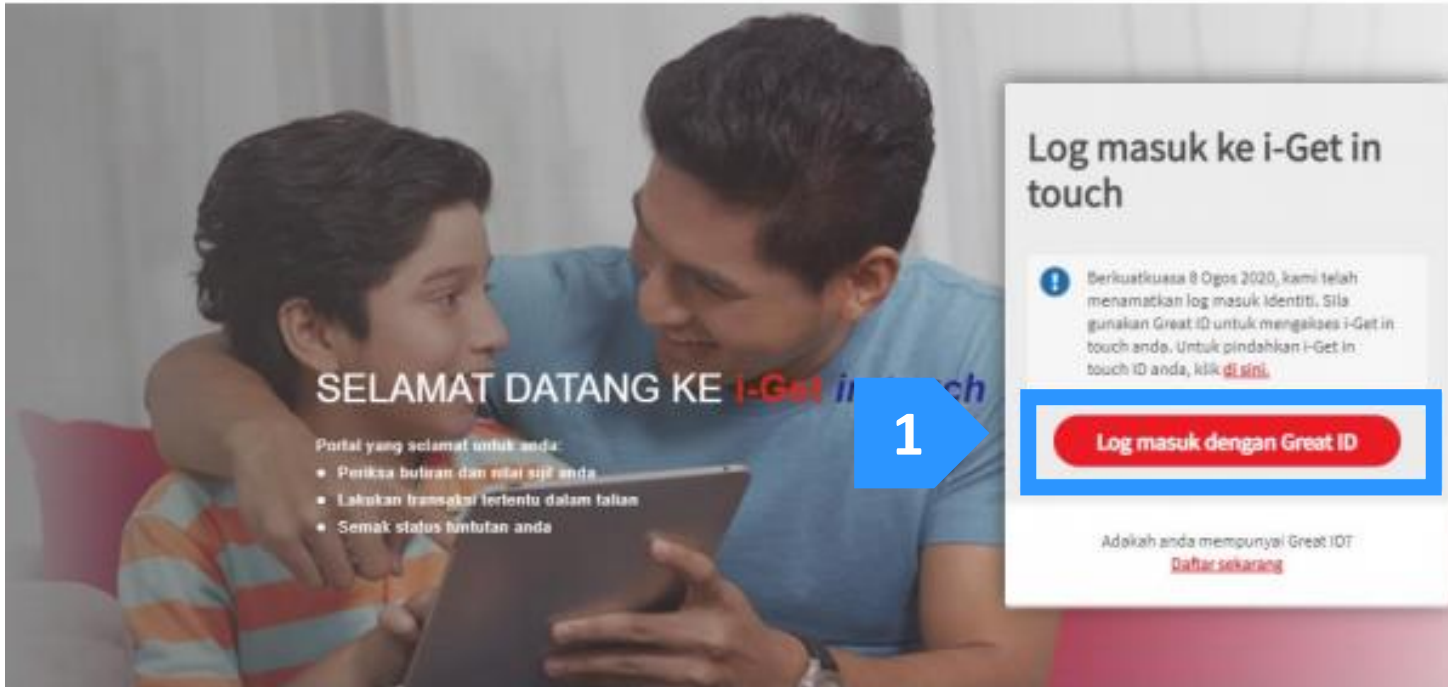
SELAMAT DATANG KE i-Get in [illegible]ch

Portal yang selamat untuk anda:
- Periksa butiran dan nilai sijil anda
- Lakukan transaksi tertentu dalam talian
- Semak status tuntutan anda

1

Log masuk ke i-Get in touch

Berkuatkuasa 8 Ogos 2020, kami telah menamatkan log masuk Identiti. Sila gunakan Great ID untuk mengakses i-Get in touch anda. Untuk pindahkan i-Get in touch ID anda, klik di sini.

Log masuk dengan Great ID

Adakah anda mempunyai Great ID?
Daftar sekarang